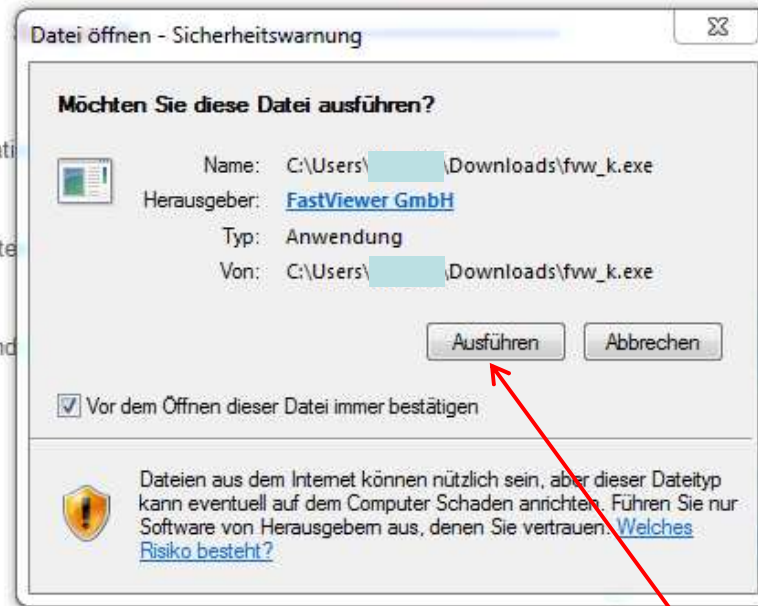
Datei öffnen - Sicherheitswarnung

Möchten Sie diese Datei ausführen?

| | |
|---|---|
| Name: | C:\Users\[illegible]\Downloads\fvw_k.exe |
| Herausgeber: | FastViewer GmbH |
| Typ: | Anwendung |
| Von: | C:\Users\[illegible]\Downloads\fvw_k.exe |

Ausführen Abbrechen

Vor dem Öffnen dieser Datei immer bestätigen

Dateien aus dem Internet können nützlich sein, aber dieser Dateityp kann eventuell auf dem Computer Schaden anrichten. Führen Sie nur Software von Herausgebern aus, denen Sie vertrauen. Welches Risiko besteht?